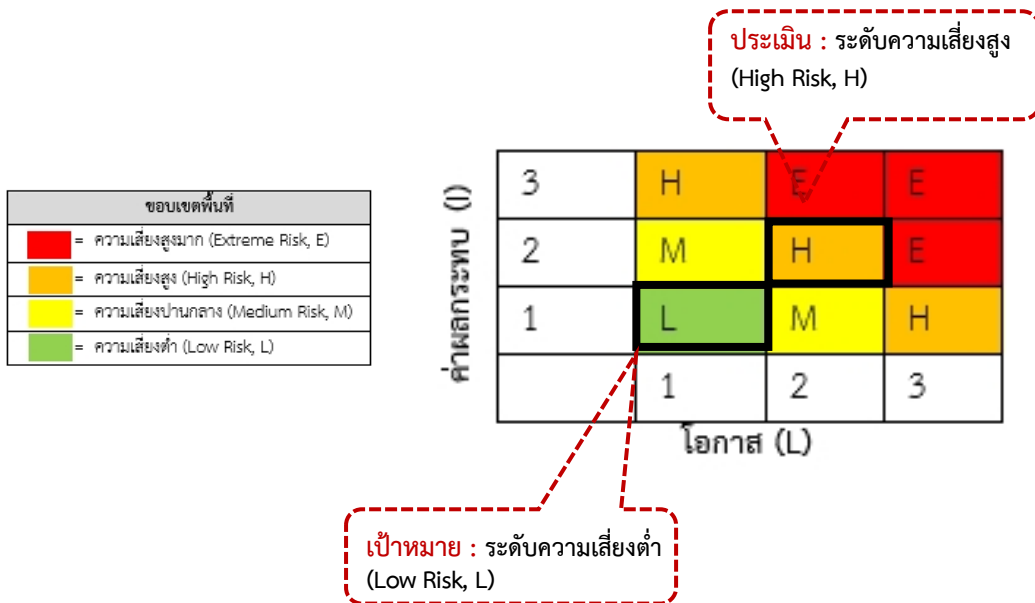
ประเมิน : ระดับความเสี่ยงสูง (High Risk, H)

ขอบเขตพื้นที่

= ความเสี่ยงสูงมาก (Extreme Risk, E)
= ความเสี่ยงสูง (High Risk, H)
= ความเสี่ยงปานกลาง (Medium Risk, M)
= ความเสี่ยงต่ำ (Low Risk, L)

ค่าผลกระทบ (I)

| 3 | H | E | E |
|---|---|---|---|
| 2 | M | H | E |
| 1 | L | M | H |
|  | 1 | 2 | 3 |

โอกาส (L)

เป้าหมาย : ระดับความเสี่ยงต่ำ (Low Risk, L)